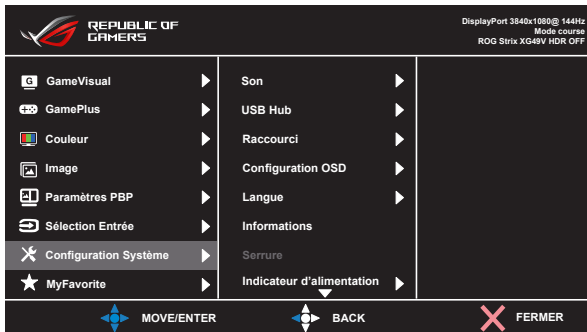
REPUBLIC OF GAMERS

DisplayPort 3840x1080@ 144Hz
Mode course
ROG Strix XG49V HDR OFF

GameVisual
GamePlus
Couleur
Image
Paramètres PBP
Sélection Entrée
Configuration Système
MyFavorite

Son
USB Hub
Raccourci
Configuration OSD
Langue
Informations
Serrure
Indicateur d'alimentation

MOVE/ENTER
BACK
FERMER